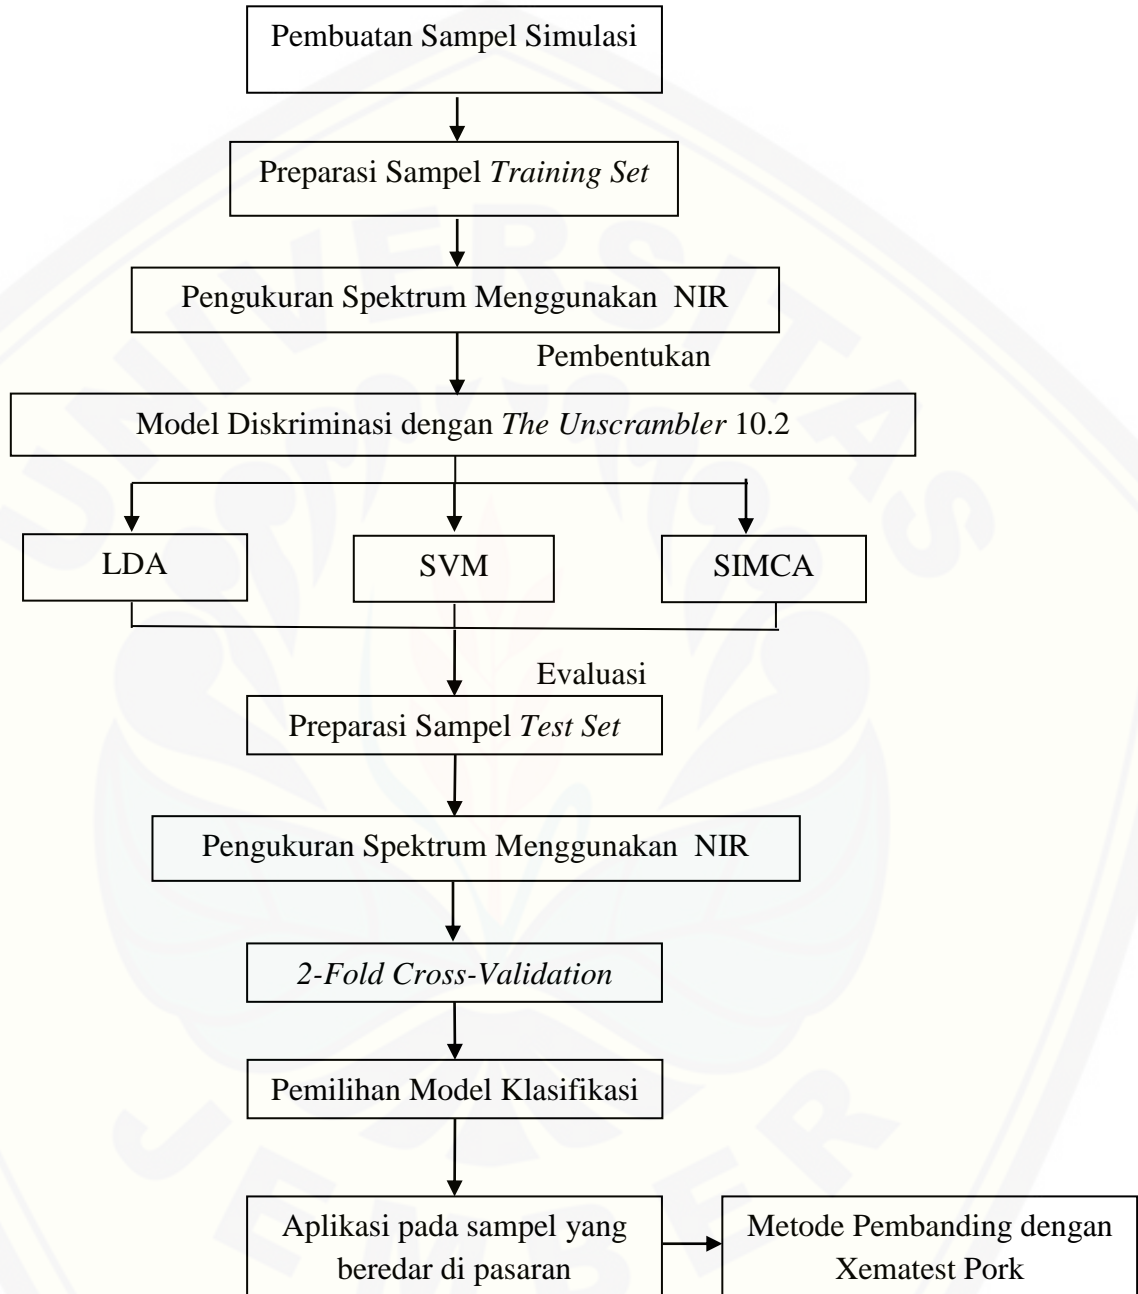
Pembuatan Sampel Simulasi

Preparasi Sampel *Training Set*

Pengukuran Spektrum Menggunakan NIR

Pembentukan

Model Diskriminasi dengan *The Unscrambler* 10.2

LDA

SVM

SIMCA

Evaluasi

Preparasi Sampel *Test Set*

Pengukuran Spektrum Menggunakan NIR

*2-Fold Cross-Validation*

Pemilihan Model Klasifikasi

Aplikasi pada sampel yang beredar di pasaran

Metode Pembanding dengan Xematest Pork